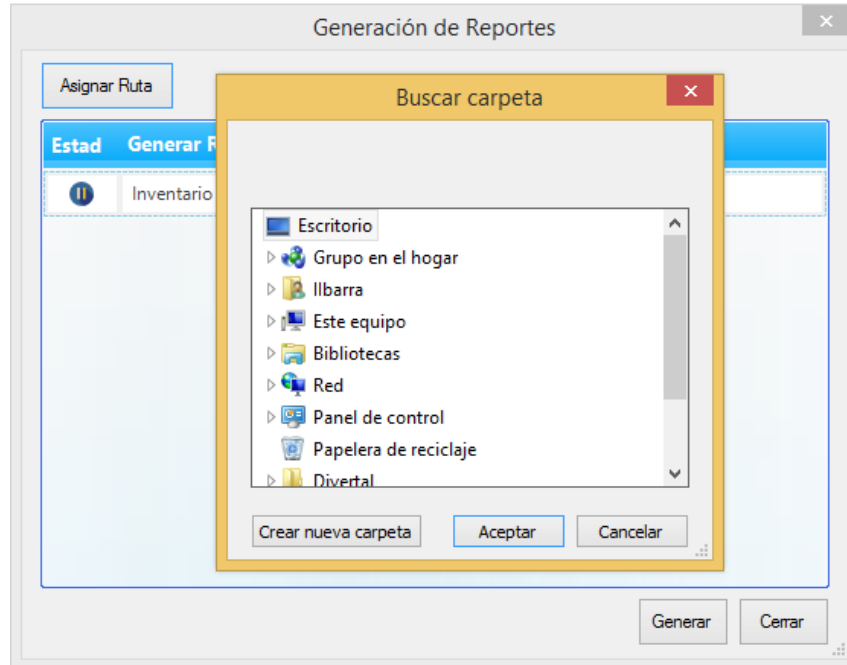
Generación de Reportes

×

Asignar Ruta

Estad

Generar R

Inventario

Buscar carpeta

×

Escritorio

Grupo en el hogar

llbarra

Este equipo

Bibliotecas

Red

Panel de control

Papelera de reciclaje

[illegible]

Crear nueva carpeta

Aceptar

Cancelar

Generar

Cerrar